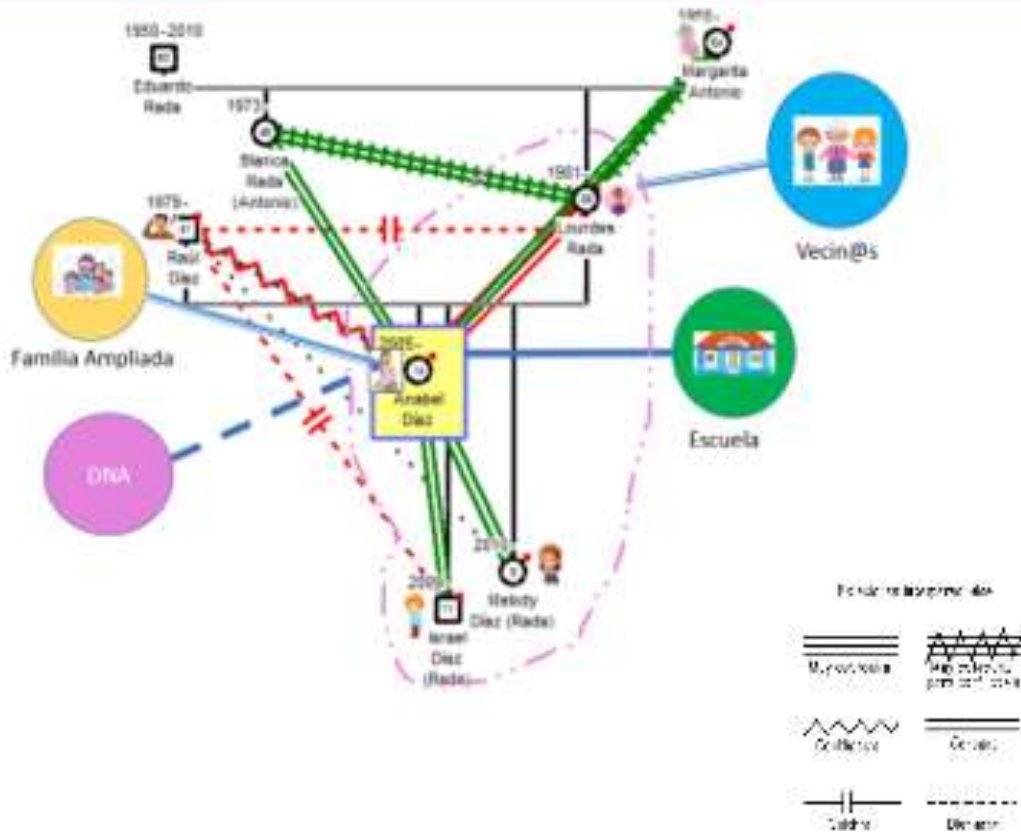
1950-2010
Eduardo Rada

1955-
Margarita Antonio

1973-
Blanca Rada (Antonio)

1981-
Lourdes Rada

1975-
Raúl Díaz

Vecin@s

Familia Ampliada

2005-
Anabel Díaz

Escuela

DNA

2010-
Melody Díaz (Rada)

2009-
Israel Díaz (Rada)

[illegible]

Muy estrecha

Muy estrecha pero conflictiva

Conflictiva

Cercana

Quiebre

Distante